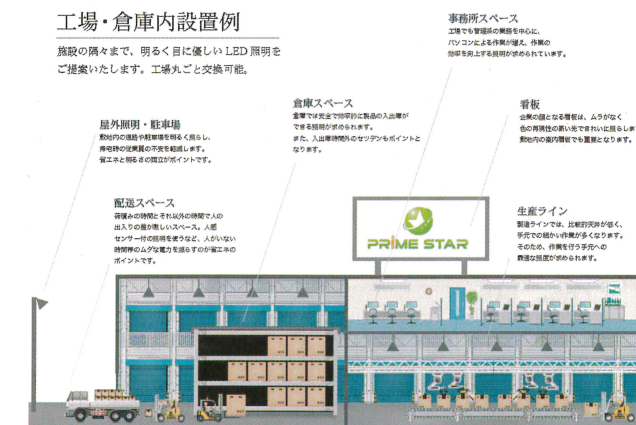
工場・倉庫内設置例

施設の隅々まで、明るく目に優しいLED照明をご提案いたします。工場丸ごと交換可能。

事務所スペース
工場でも管理系の業務を中心に、パソコンによる作業が増え、作業の効率を向上する照明が求められています。

倉庫スペース
倉庫では安全で効率的に製品の入出庫ができる照明が求められます。また、入出庫時間外のセツデンもポイントとなります。

看板
企業の顔となる看板は、ムラがなく色の再現性の高い光できれいに照らし、数少内の案内看板でも重要となります。

屋外照明・駐車場
敷地内の通路や駐車場を明るく照らし、帰宅時の従業員の不安を軽減します。省エネと明るさの両立がポイントです。

配送スペース
荷積みの時間とそれ以外の時間で人の出入りの差が激しいスペース。人感センサー付の照明を使うなど、人がいない時間帯のムダな電力を抑えるのが省エネのポイントです。

生産ライン
製造ラインでは、比較的天井が低く、手元での細かい作業が多くなります。そのため、作業を行う手元への最適な照度が求められます。

PRIME STAR